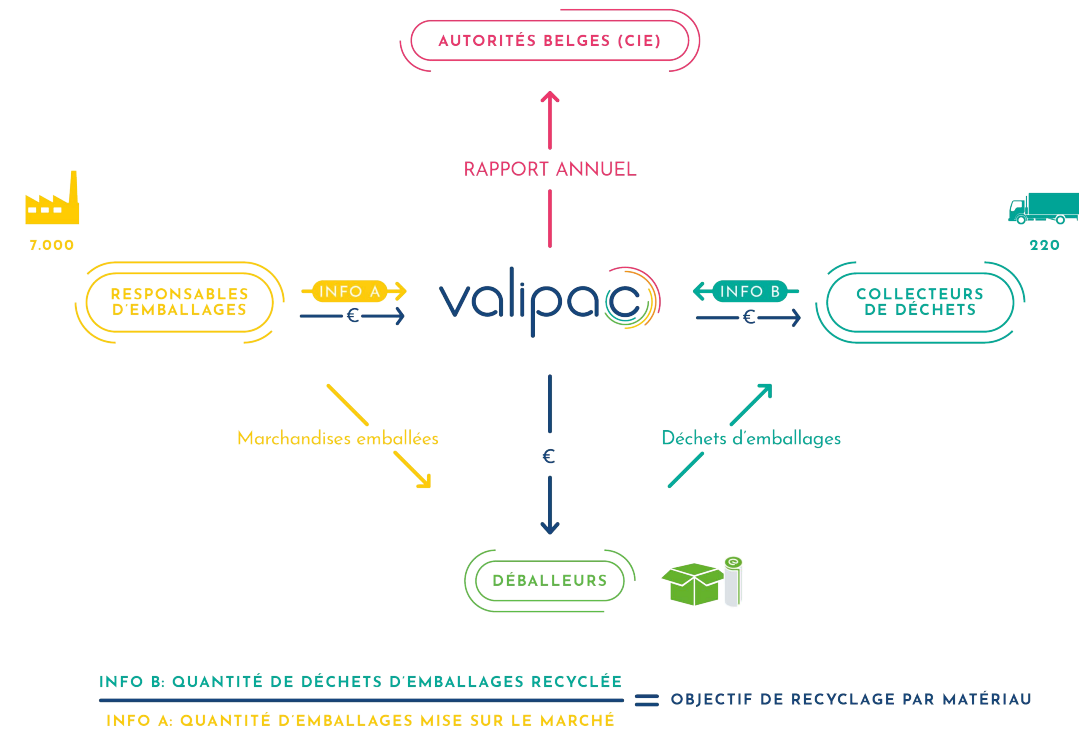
AUTORITÉS BELGES (CIE)

RAPPORT ANNUEL

7.000

220

RESPONSABLES D'EMBALLAGES

INFO A

€

valipac

INFO B

€

COLLECTEURS DE DÉCHETS

Marchandises emballées

€

Déchets d'emballages

DÉBALLEURS

$\frac{\text{INFO B: QUANTITÉ DE DÉCHETS D'EMBALLAGES RECYCLÉE}}{\text{INFO A: QUANTITÉ D'EMBALLAGES MISE SUR LE MARCHÉ}}$ = OBJECTIF DE RECYCLAGE PAR MATÉRIAU